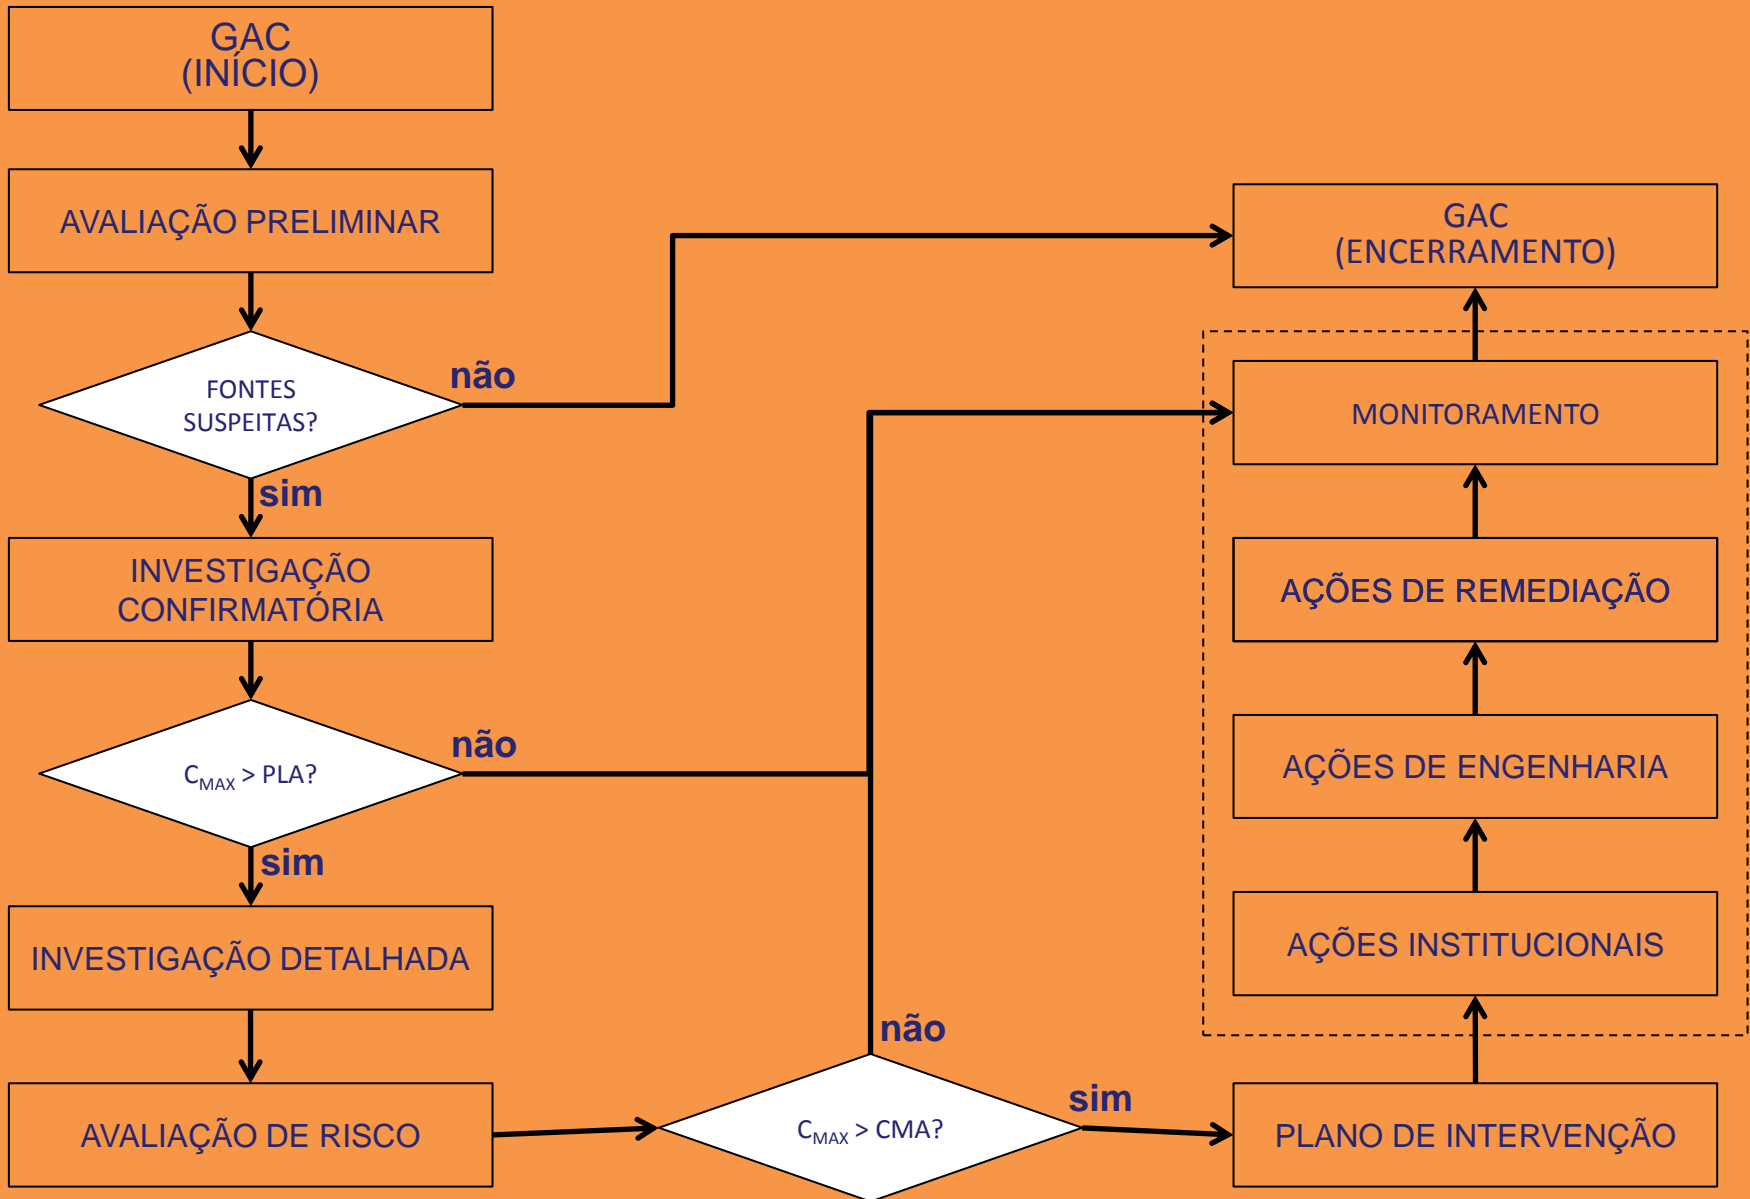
GAC
(INÍCIO)

AVALIAÇÃO PRELIMINAR

FONTES SUSPEITAS?

não

sim

GAC
(ENCERRAMENTO)

MONITORAMENTO

INVESTIGAÇÃO CONFIRMATÓRIA

AÇÕES DE REMEDIAÇÃO

$C_{MAX}$ > PLA?

não

sim

AÇÕES DE ENGENHARIA

INVESTIGAÇÃO DETALHADA

AÇÕES INSTITUCIONAIS

não

AVALIAÇÃO DE RISCO

$C_{MAX}$ > CMA?

sim

PLANO DE INTERVENÇÃO